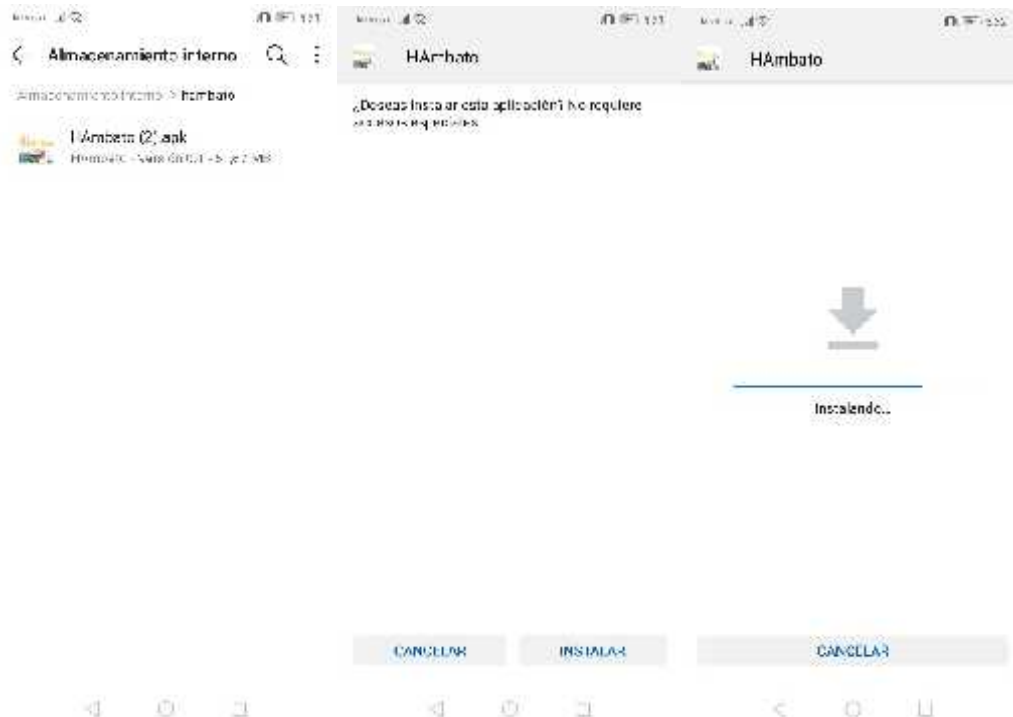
Almacenamiento interno

Almacenamiento interno > hambato

HAmbato (2).apk

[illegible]

HAmbato

¿Deseas instalar esta aplicación? No requiere accesos especiales.

CANCELAR

INSTALAR

HAmbato

Instalando...

CANCELAR